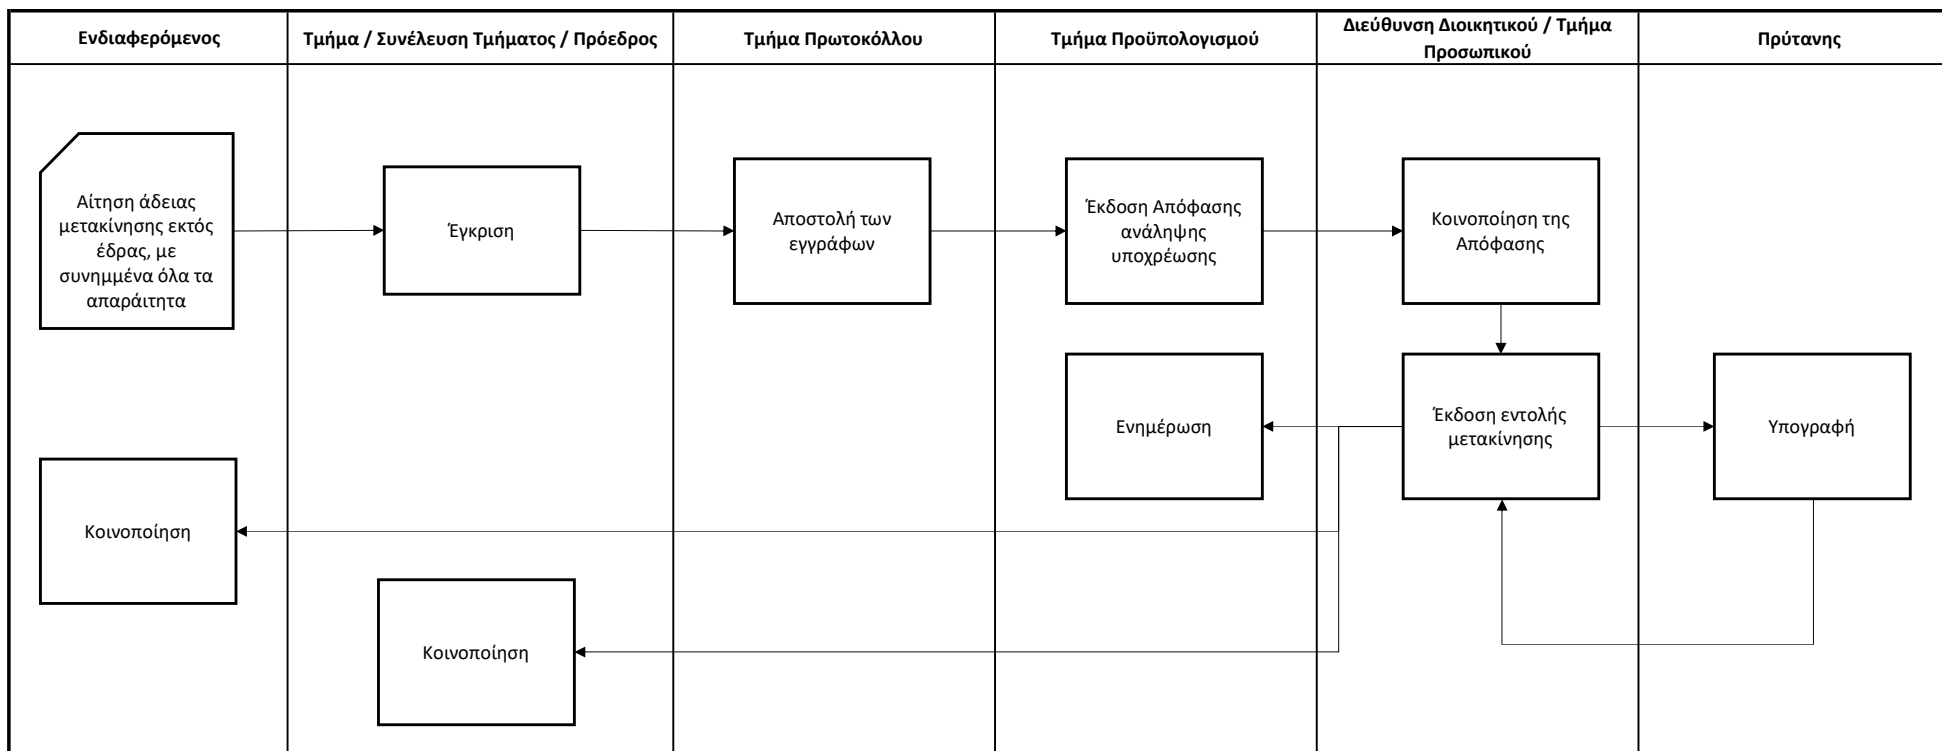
| Ενδιαφερόμενος | Τμήμα / Συνέλευση Τμήματος / Πρόεδρος | Τμήμα Πρωτοκόλλου | Τμήμα Προϋπολογισμού | Διεύθυνση Διοικητικού / Τμήμα Προσωπικού | Πρύτανης |
|---|---|---|---|---|---|

Αίτηση άδειας μετακίνησης εκτός έδρας, με συνημμένα όλα τα απαράιτητα

Έγκριση

Αποστολή των εγγράφων

Έκδοση Απόφασης ανάληψης υποχρέωσης

Κοινοποίηση της Απόφασης

Ενημέρωση

Έκδοση εντολής μετακίνησης

Υπογραφή

Κοινοποίηση

Κοινοποίηση